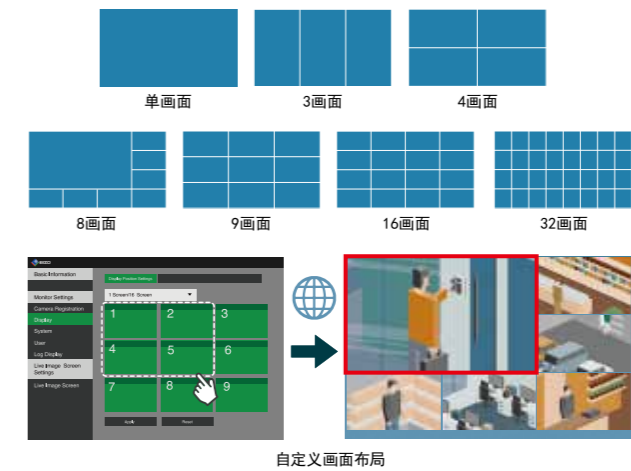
单画面

3画面

4画面

8画面

9画面

16画面

32画面

EIZO

Basic Information

Monitor Settings

Camera Registration

Display

System

User

Log Display

Live Image Screen Settings

Live Image Screen

Display Position Settings

1 Screen/16 Screen

1

2

3

4

5

6

7

8

9

Apply

Reset

自定义画面布局